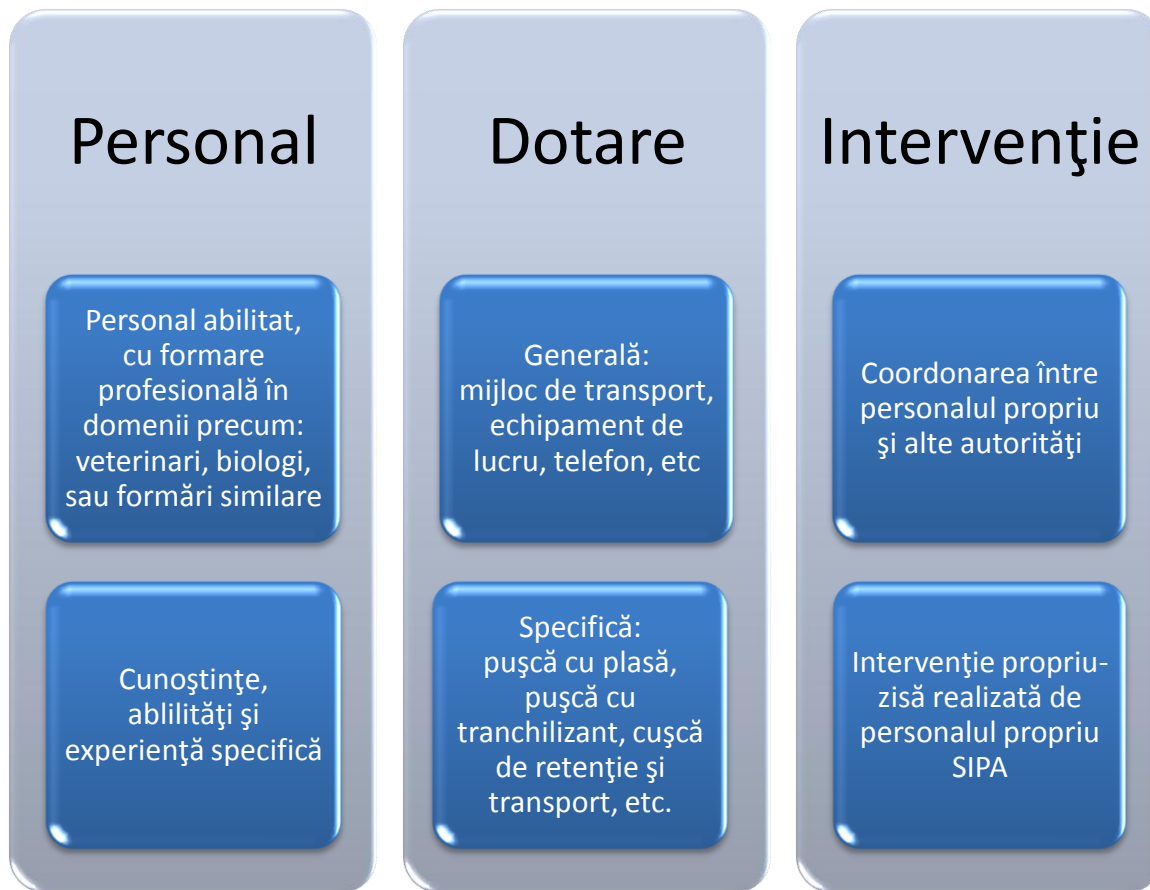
Personal

Personal abilitat, cu formare profesională în domenii precum: veterinari, biologi, sau formări similare

Cunoştinţe, ablilităţi şi experienţă specifică

Dotare

Generală: mijloc de transport, echipament de lucru, telefon, etc

Specifică: puşcă cu plasă, puşcă cu tranchilizant, cuşcă de retenţie şi transport, etc.

Intervenţie

Coordonarea între personalul propriu şi alte autorităţi

Intervenţie propriu-zisă realizată de personalul propriu SIPA